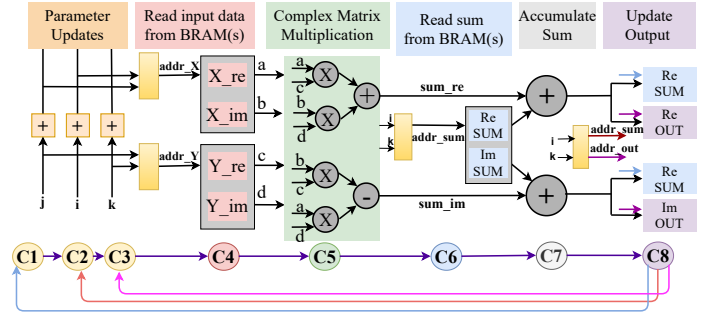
Parameter Updates

Read input data from BRAM(s)

Complex Matrix Multiplication

Read sum from BRAM(s)

Accumulate Sum

Update Output

addr_X

X_re

X_im

a

b

a

c

b

d

X

X

+

sum_re

+

Re SUM

Re OUT

+

+

+

addr_Y

Y_re

Y_im

c

d

b

c

a

d

X

X

-

j

k

addr_sum

Re SUM

Im SUM

i

k

addr_sum

addr_out

sum_im

+

Re SUM

Im OUT

j

i

k

C1

C2

C3

C4

C5

C6

C7

C8